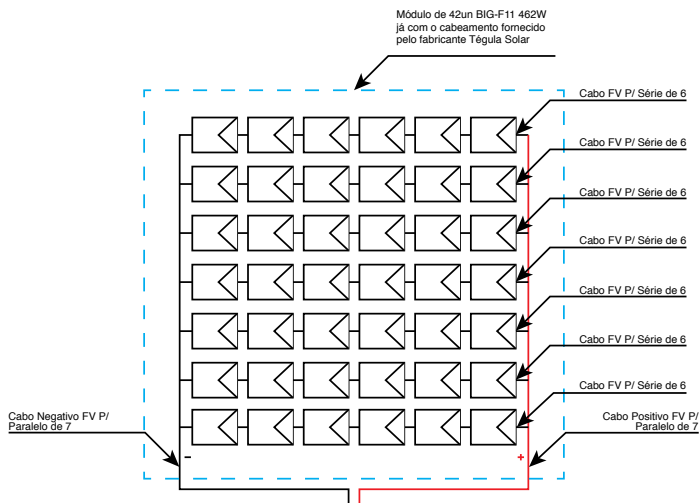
Módulo de 42un BIG-F11 462W
já com o cabeamento fornecido
pelo fabricante Tégula Solar

Cabo FV P/ Série de 6

Cabo FV P/ Série de 6

Cabo FV P/ Série de 6

Cabo FV P/ Série de 6

Cabo FV P/ Série de 6

Cabo FV P/ Série de 6

Cabo FV P/ Série de 6

Cabo Negativo FV P/
Paralelo de 7

Cabo Positivo FV P/
Paralelo de 7

-

+